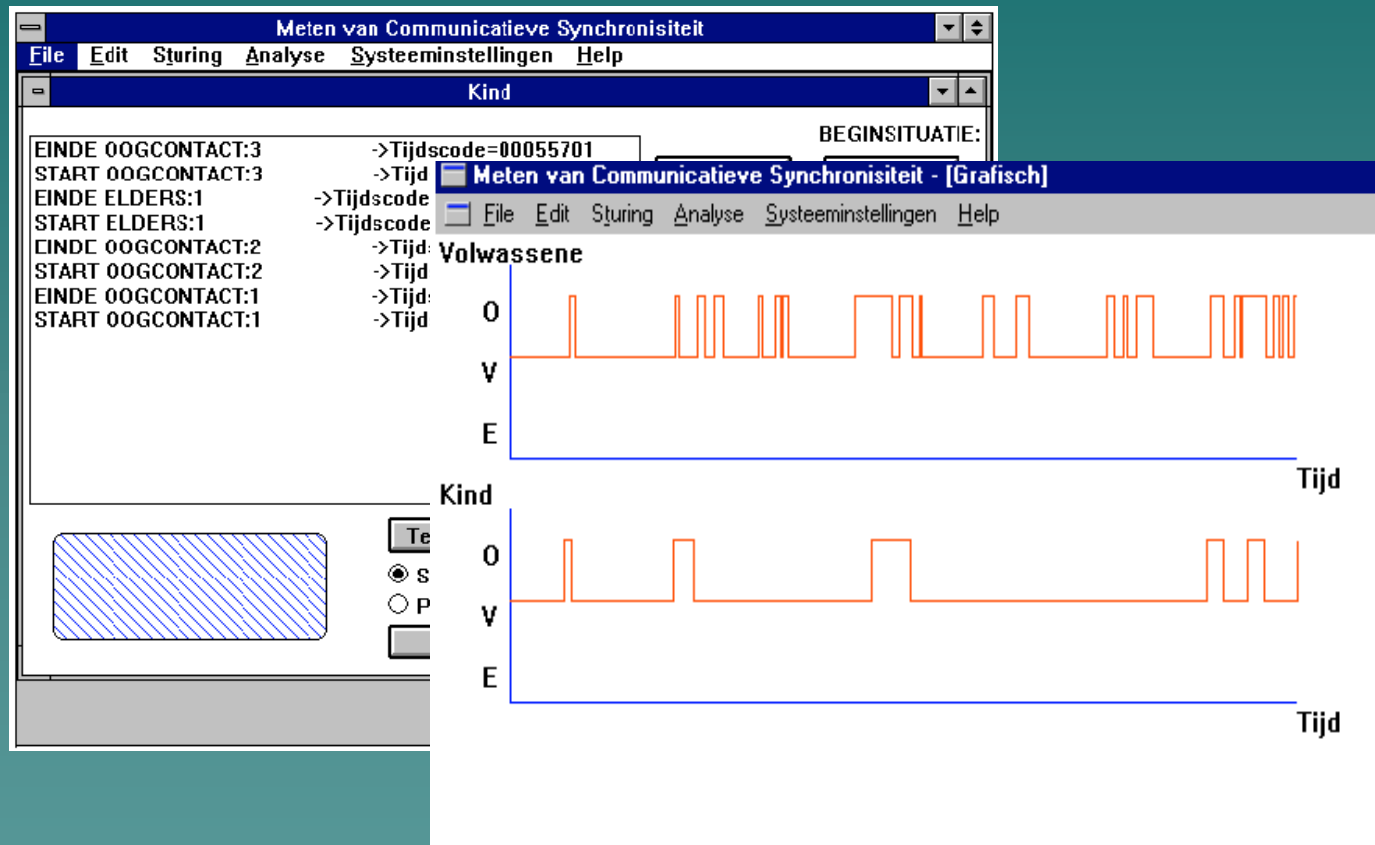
Meten van Communicatieve Synchronisiteit

File Edit Sturing Analyse Systeeminstellingen Help

Kind

BEGINSITUATIE:

EINDE OOGCONTACT:3 ->Tijdscode=00055701
START OOGCONTACT:3 ->Tijd
EINDE ELDERS:1 ->Tijdscode
START ELDERS:1 ->Tijdscode
EINDE OOGCONTACT:2 ->Tijd
START OOGCONTACT:2 ->Tijd
EINDE OOGCONTACT:1 ->Tijd
START OOGCONTACT:1 ->Tijd

Te

S

P

Meten van Communicatieve Synchronisiteit - [Grafisch]

File Edit Sturing Analyse Systeeminstellingen Help

Volwassene

O

V

E

Tijd

Kind

O

V

E

Tijd